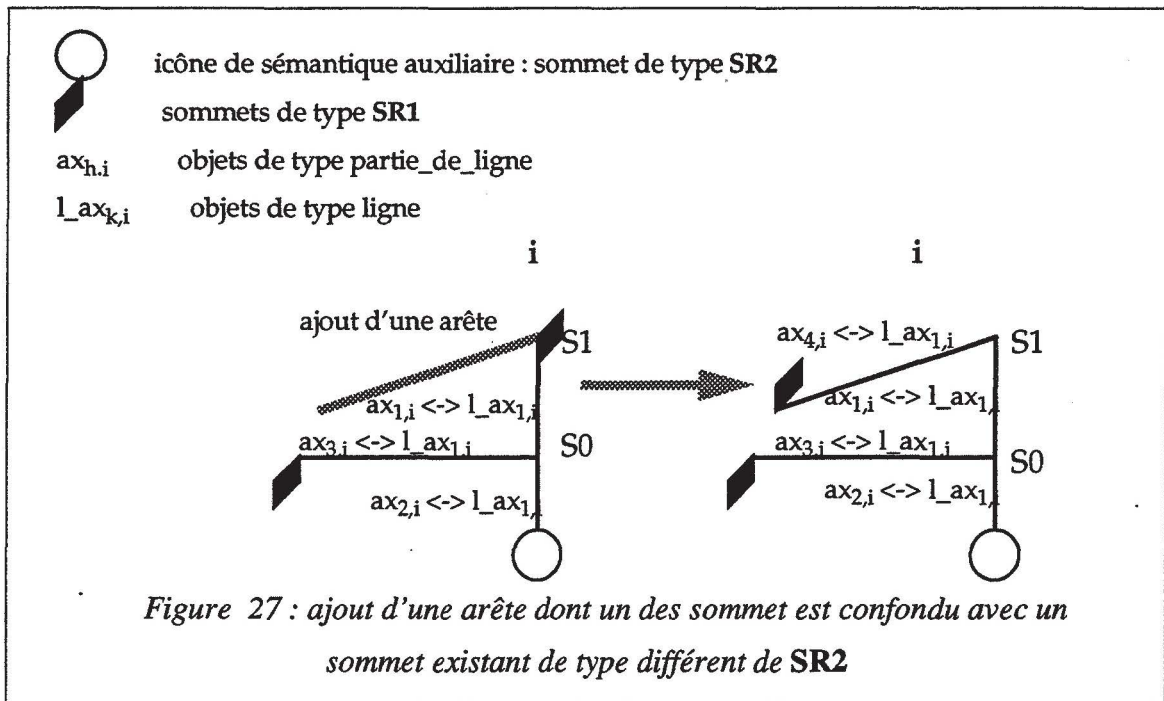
icône de sémantique auxiliaire : sommet de type **SR2**

sommets de type **SR1**

$ax_{h.i}$ objets de type partie_de_ligne

$l\_ax_{k,i}$ objets de type ligne

i

ajout d'une arête

S1

$ax_{1,i}$ <-> $l\_ax_{1,i}$

$ax_{3,i}$ <-> $l\_ax_{1,i}$

S0

$ax_{2,i}$ <-> $l\_ax_{1,i}$

i

$ax_{4,i}$ <-> $l\_ax_{1,i}$

S1

$ax_{1,i}$ <-> $l\_ax_{1,i}$

$ax_{3,i}$ <-> $l\_ax_{1,i}$

S0

$ax_{2,i}$ <-> $l\_ax_{1,i}$

*Figure 27 : ajout d'une arête dont un des sommet est confondu avec un sommet existant de type différent de* **SR2**